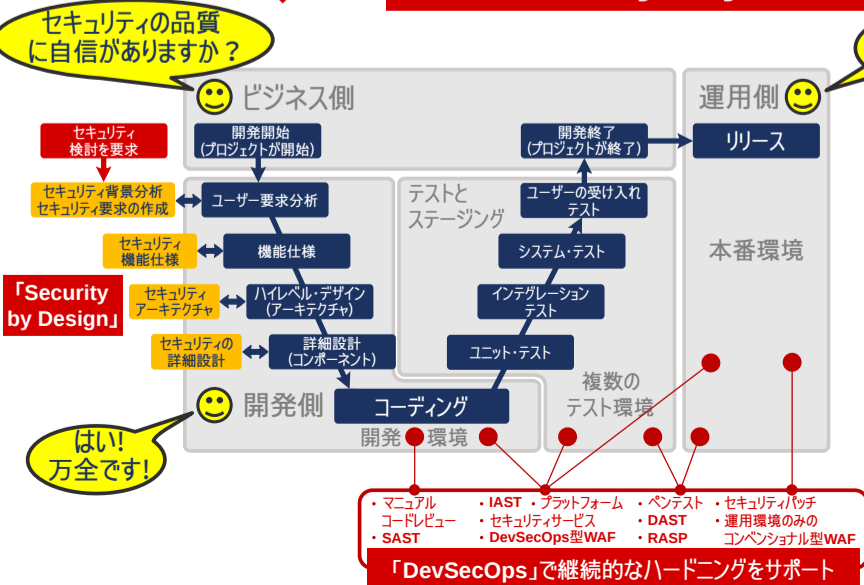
セキュリティの品質に自信がありますか？

ビジネス側

運用側

セキュリティ検討を要求

開発開始（プロジェクトが開始）

開発終了（プロジェクトが終了）

リリース

セキュリティ背景分析 セキュリティ要求の作成

ユーザー要求分析

テストとステージング

ユーザーの受け入れテスト

本番環境

セキュリティ機能仕様

機能仕様

システム・テスト

「Security by Design」

セキュリティアーキテクチャ

ハイレベル・デザイン（アーキテクチャ）

インテグレーションテスト

セキュリティの詳細設計

詳細設計（コンポーネント）

ユニット・テスト

複数のテスト環境

開発側

コーディング

開発環境

はい！万全です！

・マニュアルコードレビュー
・SAST

・IAST ・プラットフォーム
・セキュリティサービス
・DevSecOps型WAF

・ペンテスト
・DAST
・RASP

・セキュリティパッチ
・運用環境のみのコンベンショナル型WAF

「DevSecOps」で継続的なハードニングをサポート